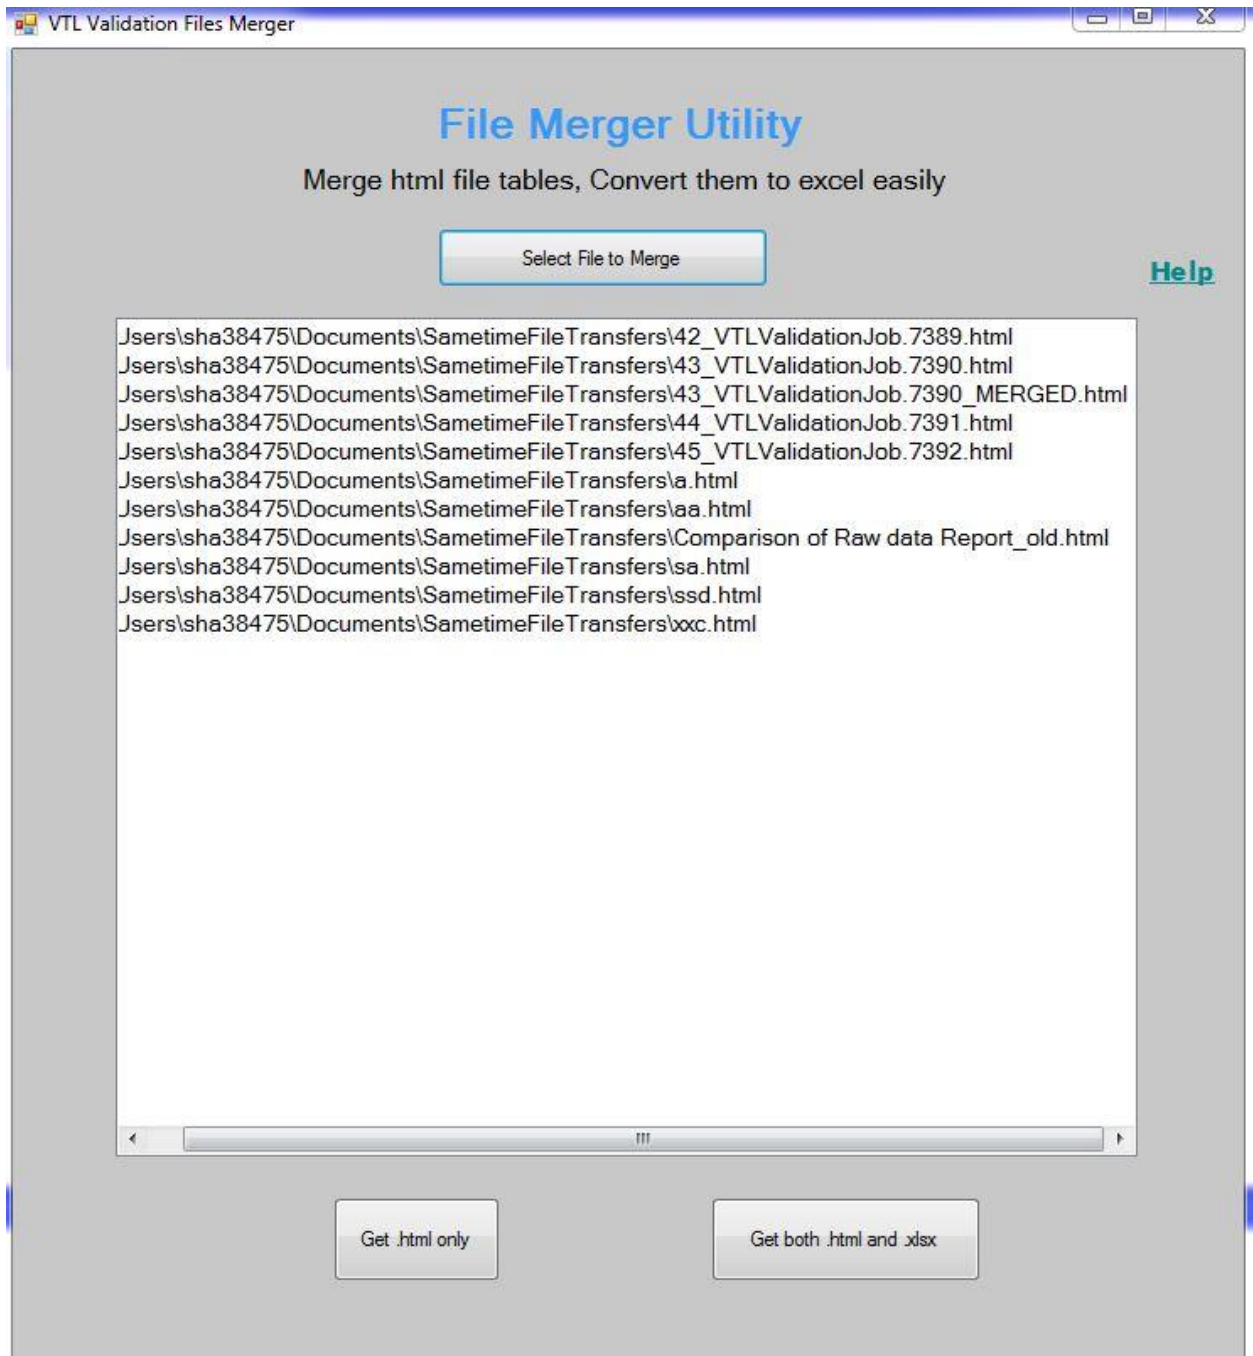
VTL Validation Files Merger

File Merger Utility

Merge html file tables, Convert them to excel easily

Select File to Merge

Help

Jsers\sha38475\Documents\SametimeFileTransfers\42_VTLValidationJob.7389.html
Jsers\sha38475\Documents\SametimeFileTransfers\43_VTLValidationJob.7390.html
Jsers\sha38475\Documents\SametimeFileTransfers\43_VTLValidationJob.7390_MERGED.html
Jsers\sha38475\Documents\SametimeFileTransfers\44_VTLValidationJob.7391.html
Jsers\sha38475\Documents\SametimeFileTransfers\45_VTLValidationJob.7392.html
Jsers\sha38475\Documents\SametimeFileTransfers\a.html
Jsers\sha38475\Documents\SametimeFileTransfers\aa.html
Jsers\sha38475\Documents\SametimeFileTransfers\Comparison of Raw data Report_old.html
Jsers\sha38475\Documents\SametimeFileTransfers\sa.html
Jsers\sha38475\Documents\SametimeFileTransfers\ssd.html
Jsers\sha38475\Documents\SametimeFileTransfers\xxc.html

Get .html only

Get both .html and .xlsx